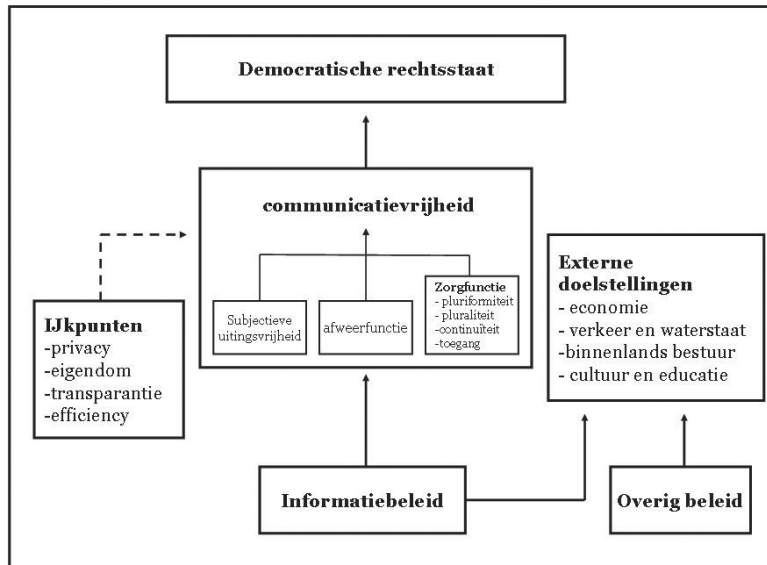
Democratische rechtsstaat

communicatievrijheid

Subjectieve uitingsvrijheid

afweerfunctie

Zorgfunctie
- pluriformiteit
- pluraliteit
-continuïteit
-toegang

IJkpunten
-privacy
-eigendom
-transparantie
-efficiency

Externe doelstellingen
- economie
- verkeer en waterstaat
-binnenlands bestuur
- cultuur en educatie

Informatiebeleid

Overig beleid